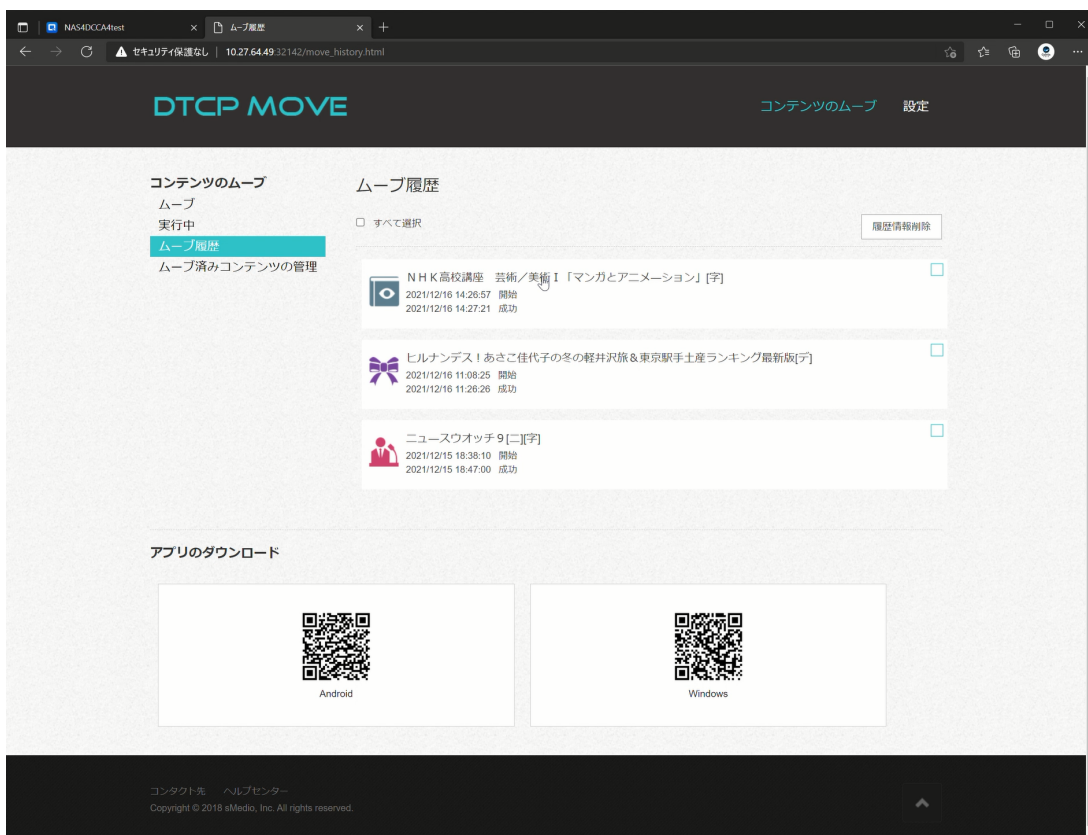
NAS4DCCA4test
ムーブ履歴
セキュリティ保護なし | 10.27.64.49:32142/move_history.html

DTCP MOVE
コンテンツのムーブ 設定

コンテンツのムーブ
ムーブ
実行中
ムーブ履歴
ムーブ済みコンテンツの管理

ムーブ履歴
すべて選択
履歴情報削除

ＮＨＫ高校講座　芸術／美術Ｉ「マンガとアニメーション」[字]
2021/12/16 14:26:57 開始
2021/12/16 14:27:21 成功

ヒルナンデス！あさこ佳代子の冬の軽井沢旅＆東京駅手土産ランキング最新版[デ]
2021/12/16 11:08:25 開始
2021/12/16 11:26:26 成功

ニュースウオッチ９[二][字]
2021/12/15 18:38:10 開始
2021/12/15 18:47:00 成功

アプリのダウンロード
Android
Windows

コンタクト先 ヘルプセンター
Copyright © 2018 sMedio, Inc. All rights reserved.